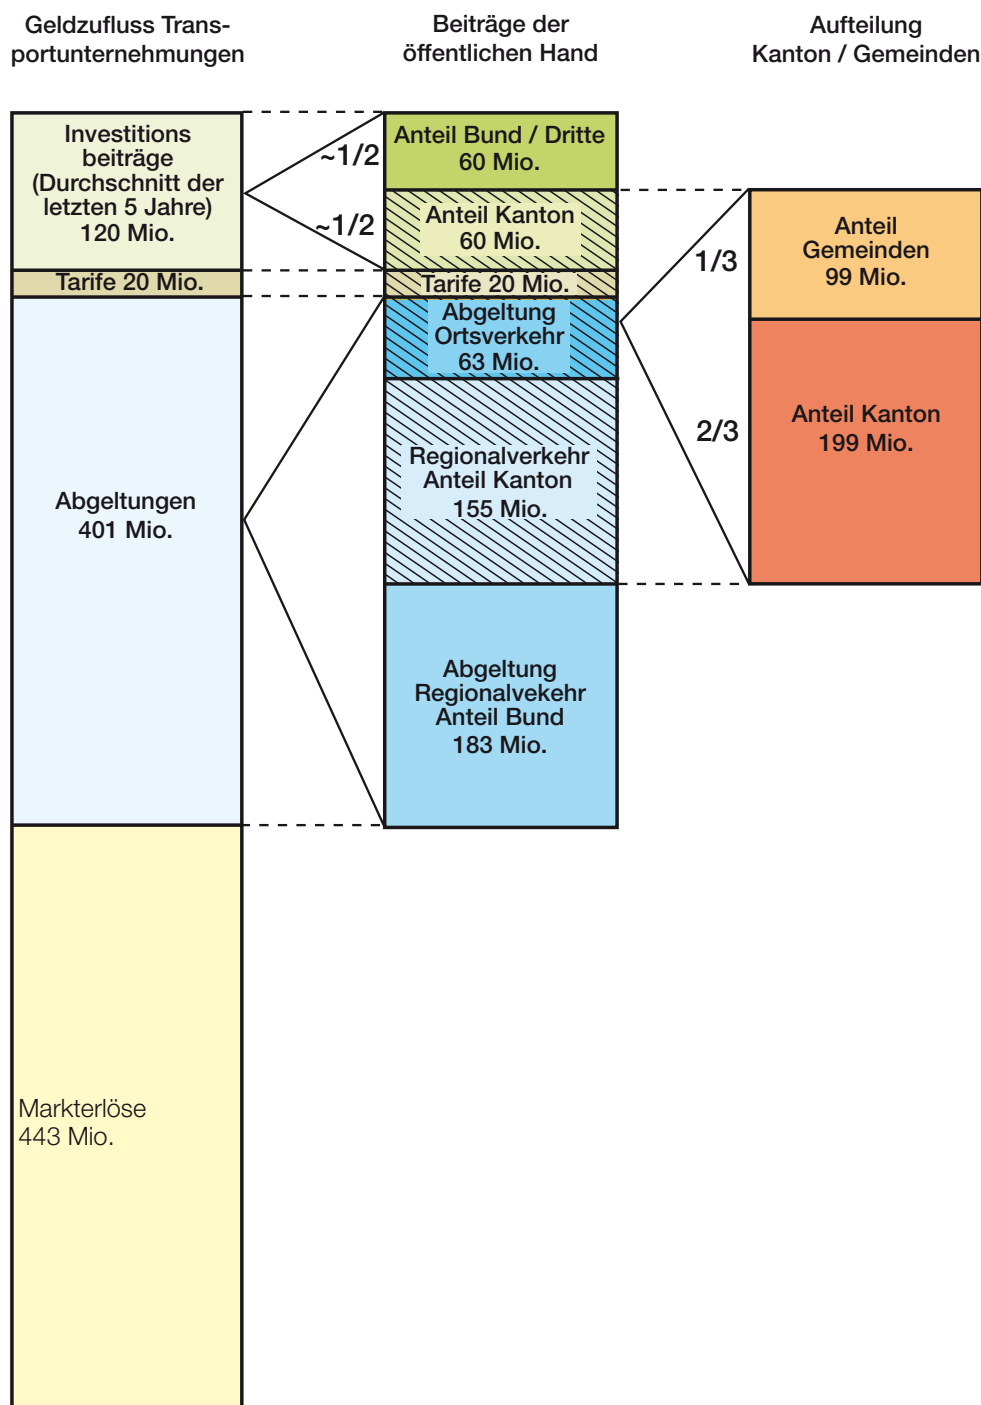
Geldzufluss Transportunternehmungen

Beiträge der öffentlichen Hand

Aufteilung Kanton / Gemeinden

Investitions beiträge (Durchschnitt der letzten 5 Jahre) 120 Mio.

Tarife 20 Mio.

Abgeltungen 401 Mio.

Markterlöse 443 Mio.

~1/2

~1/2

Anteil Bund / Dritte 60 Mio.

Anteil Kanton 60 Mio.

Tarife 20 Mio.

Abgeltung Ortsverkehr 63 Mio.

Regionalverkehr Anteil Kanton 155 Mio.

Abgeltung Regionalvekehr Anteil Bund 183 Mio.

1/3

2/3

Anteil Gemeinden 99 Mio.

Anteil Kanton 199 Mio.